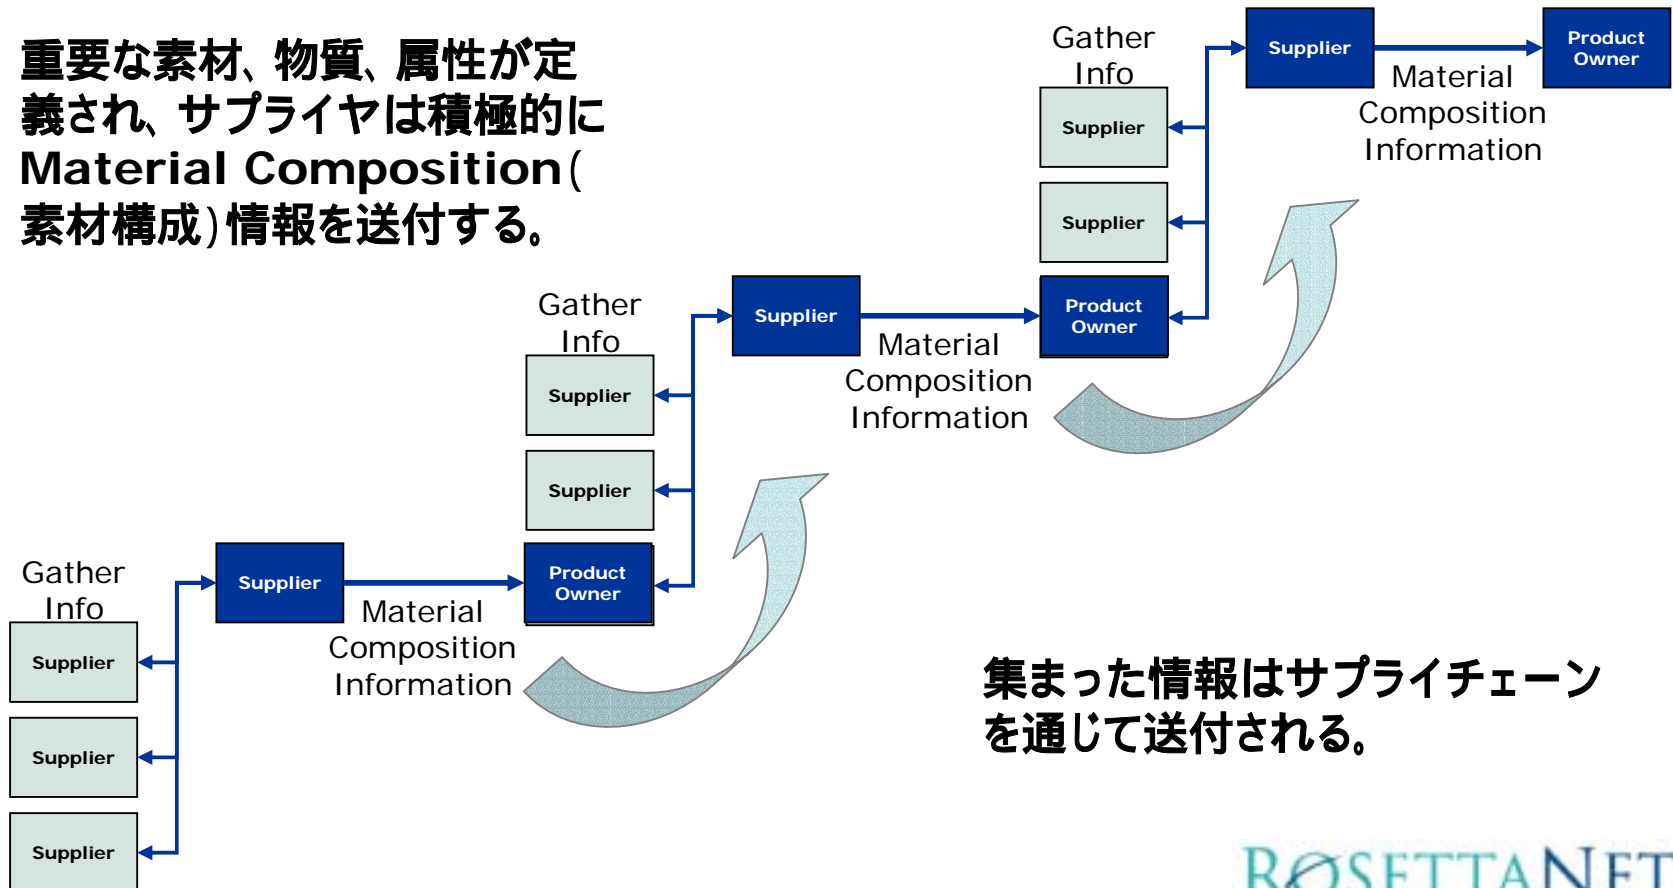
重要な素材、物質、属性が定義され、サプライヤは積極的にMaterial Composition(素材構成)情報を送付する。

Gather Info

Supplier

Supplier

Supplier

Product Owner

Material Composition Information

Gather Info

Supplier

Supplier

Supplier

Product Owner

Material Composition Information

Gather Info

Supplier

Supplier

Supplier

Supplier

Product Owner

Material Composition Information

集まった情報はサプライチェーンを通じて送付される。

ROSETTANET